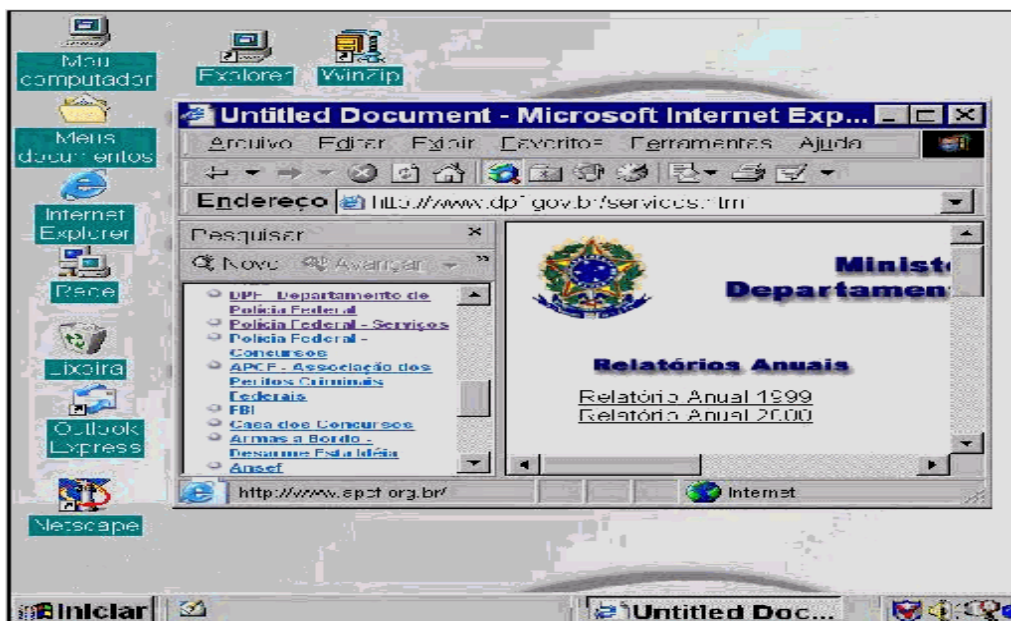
Meu computador

Explorer

WinZip

Meus documentos

Internet Explorer

Rede

Lixeira

Outlook Express

Netscape

Untitled Document - Microsoft Internet Exp...

Arquivo Editar Exibir Favoritos Ferramentas Ajuda

Endereço http://www.dpf.gov.br/services.htm

Pesquisar

Novo Avançar

DPF - Departamento de Polícia Federal
Polícia Federal - Serviços
Polícia Federal - Concursos
APCF - Associação dos Peritos Criminais Federais
FBI
Casa dos Concursos
Armas a Bordo - Desarme Esta Idéia
Ansef

Minist
Departamen

Relatórios Anuais

Relatório Anual 1999
Relatório Anual 2000

http://www.apcf.org.br/

Internet

Iniciar

Untitled Doc...